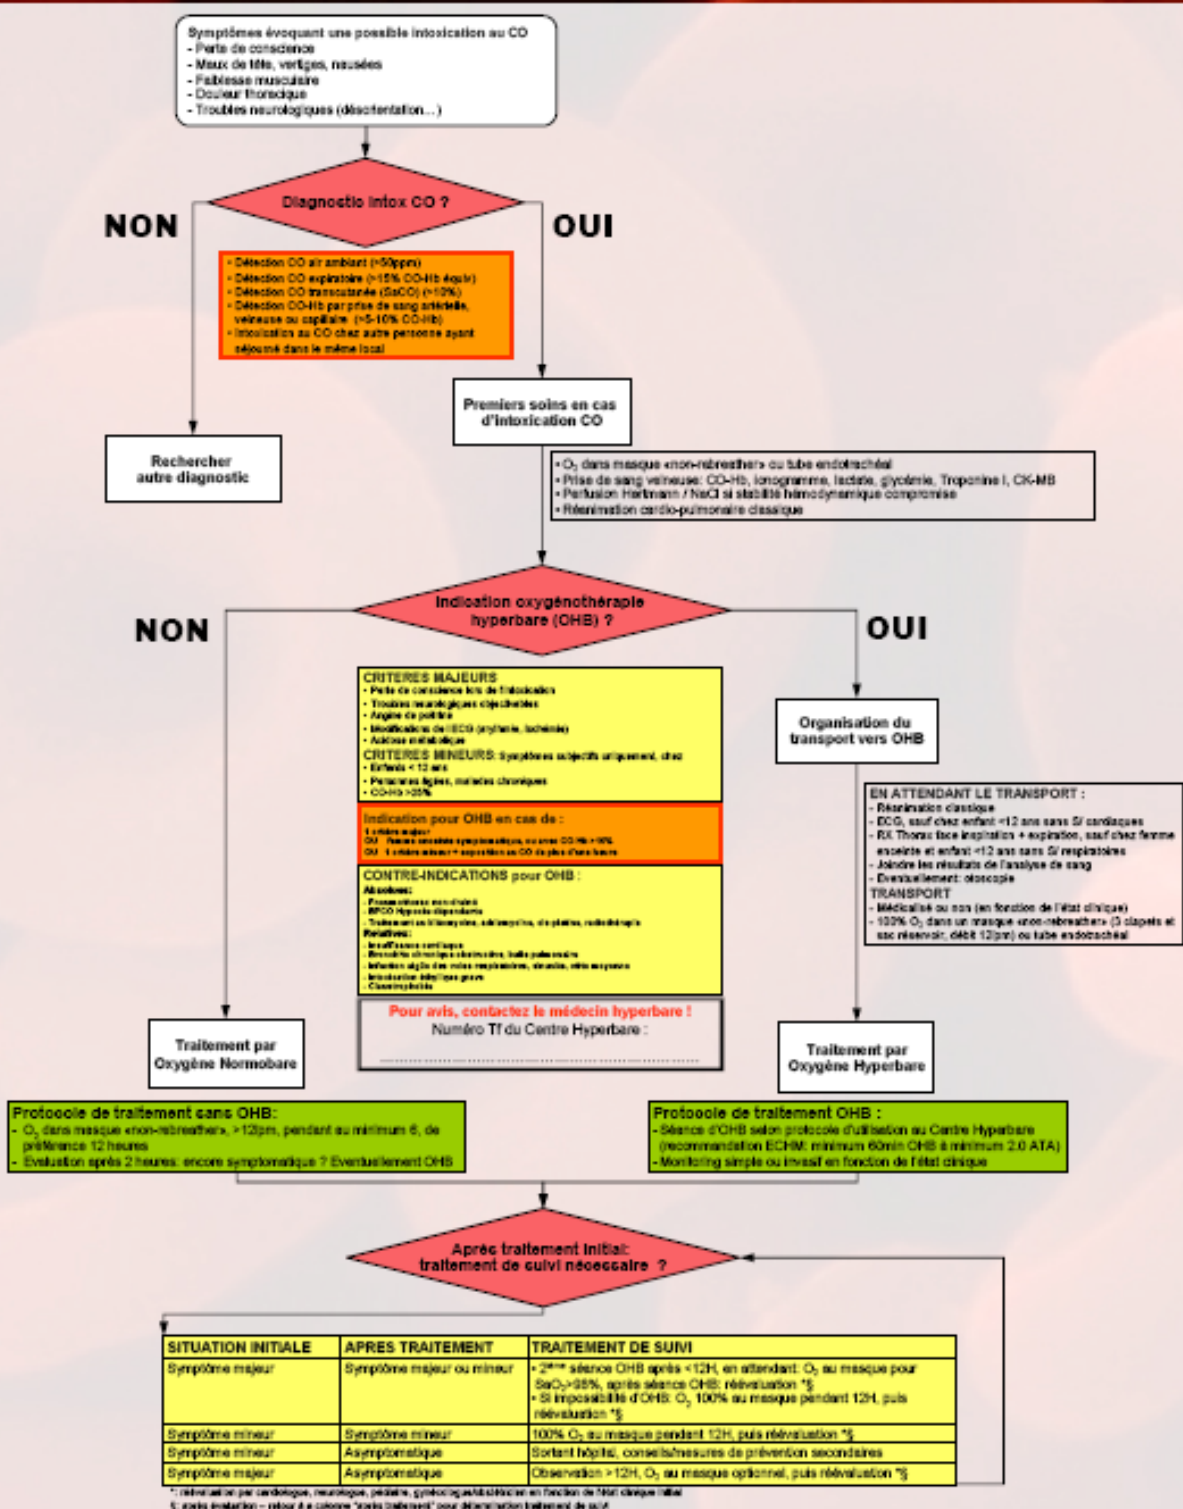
Symptômes évoquant une possible intoxication au CO
- Perte de conscience
- Maux de tête, vertiges, nausées
- Faiblesse musculaire
- Douleur thoracique
- Troubles neurologiques (désorientation…)

Diagnostic intox CO ?

NON

OUI

- Détection CO air ambiant (>50ppm)
- Détection CO expiratoire (>15% CO-Hb équiv)
- Détection CO transcutanée (SpCO) (>10%)
- Détection CO-Hb par prise de sang artérielle, veineuse ou capillaire (>5-10% CO-Hb)
- Intoxication au CO chez autre personne ayant séjourné dans le même local

Rechercher autre diagnostic

Premiers soins en cas d'intoxication CO

- $O_2$ dans masque «non-rebreather» ou tube endotrachéal
- Prise de sang veineuse: CO-Hb, ionogramme, lactate, glycémie, Troponine I, CK-MB
- Perfusion Hartmann / NaCl si stabilité hémodynamique compromise
- Réanimation cardio-pulmonaire classique

Indication oxygénothérapie hyperbare (OHB) ?

NON

OUI

CRITERES MAJEURS
- Perte de conscience lors de l'intoxication
- Troubles neurologiques objectivables
- Angine de poitrine
- Modifications de l'ECG (arythmie, ischémie)
- Acidose métabolique
CRITERES MINEURS: Symptômes subjectifs uniquement, chez
- Enfants < 12 ans
- Personnes âgées, malades chroniques
- CO-Hb >25%

Indication pour OHB en cas de :
1 critère majeur
OU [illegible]
OU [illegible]

CONTRE-INDICATIONS pour OHB :
Absolues:
- Pneumothorax non drainé
- BPCO Hypoxie dépendante
- Traitement en bléomycine, adriamycine, cis-platine, radiothérapie
Relatives:
- Insuffisance cardiaque
- Bronchite chronique obstructive, bulle pulmonaire
- Infection aiguë des voies respiratoires, sinusite, otite moyenne
- Intoxication éthylique grave
- Claustrophobie

Pour avis, contactez le médecin hyperbare !
Numéro Tf du Centre Hyperbare :
……………………………………

Organisation du transport vers OHB

EN ATTENDANT LE TRANSPORT :
- Réanimation classique
- ECG, sauf chez enfant <12 ans sans S/ cardiaques
- RX Thorax face inspiration + expiration, sauf chez femme enceinte et enfant <12 ans sans S/ respiratoires
- Joindre les résultats de l'analyse de sang
- Eventuellement: otoscopie
TRANSPORT
- Médicalisé ou non (en fonction de l'état clinique)
- 100% $O_2$ dans un masque «non-rebreather» (3 clapets et sac réservoir, débit 12l/min) ou tube endotrachéal

Traitement par Oxygène Normobare

Traitement par Oxygène Hyperbare

Protocole de traitement sans OHB:
- $O_2$ dans masque «non-rebreather», >12l/min, pendant au minimum 6, de préférence 12 heures
- Evaluation après 2 heures: encore symptomatique ? Eventuellement OHB

Protocole de traitement OHB :
- Séance d'OHB selon protocole d'utilisation au Centre Hyperbare (recommandation ECHM: minimum 60min OHB à minimum 2.0 ATA)
- Monitoring simple ou invasif en fonction de l'état clinique

Après traitement initial: traitement de suivi nécessaire ?

| SITUATION INITIALE | APRES TRAITEMENT | TRAITEMENT DE SUIVI |
|---|---|---|
| Symptôme majeur | Symptôme majeur ou mineur | - 2ème séance OHB après <12H, en attendant: $O_2$ au masque pour $SaO_2$>95%, après séance OHB: réévaluation *§ - Si impossibilité d'OHB: $O_2$ 100% au masque pendant 12H, puis réévaluation *§ |
| Symptôme mineur | Symptôme mineur | 100% $O_2$ au masque pendant 12H, puis réévaluation *§ |
| Symptôme mineur | Asymptomatique | Sortant hôpital, conseils/mesures de prévention secondaires |
| Symptôme majeur | Asymptomatique | Observation >12H, $O_2$ au masque optionnel, puis réévaluation *§ |

*: réévaluation par cardiologue, neurologue, pédiatre, gynécologue/obstétricien en fonction de l'état clinique initial
§: après évaluation – retour à la colonne "après traitement" pour détermination traitement de suivi